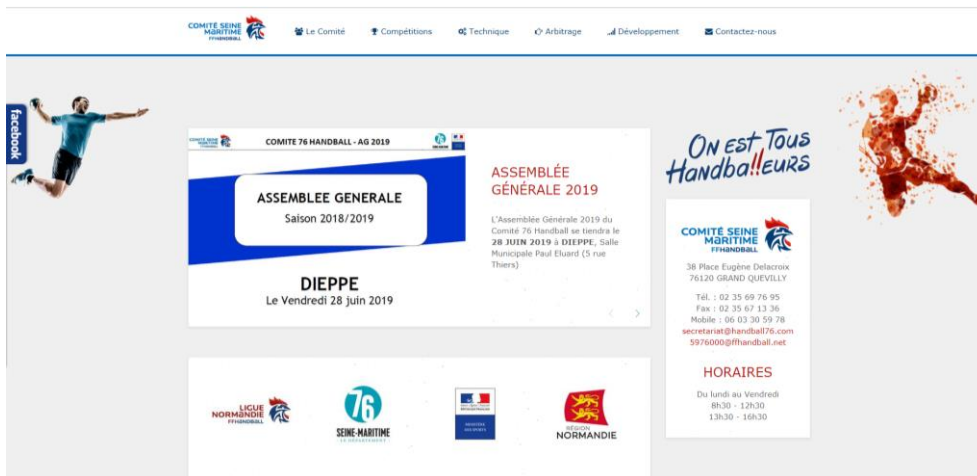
COMITÉ SEINE MARITIME FFHANDBALL

Le Comité Compétitions Technique Arbitrage Développement Contactez-nous

facebook

COMITE SEINE MARITIME

COMITE 76 HANDBALL - AG 2019

ASSEMBLEE GENERALE

Saison 2018/2019

DIEPPE

Le Vendredi 28 juin 2019

ASSEMBLÉE GÉNÉRALE 2019

L'Assemblée Générale 2019 du Comité 76 Handball se tiendra le **28 JUIN 2019** à **DIEPPE**, Salle Municipale Paul Eluard (5 rue Thiers)

On est Tous Handba!!eurs

COMITÉ SEINE MARITIME FFHANDBALL

38 Place Eugène Delacroix
76120 GRAND QUEVILLY

Tél. : 02 35 69 76 95
Fax : 02 35 67 13 36
Mobile : 06 03 30 59 78
secretariat@handball76.com
5976000@ffhandball.net

HORAIRES

Du lundi au Vendredi
8h30 - 12h30
13h30 - 16h30

LIGUE NORMANDIE FFHANDBALL

76 SEINE-MARITIME LE DÉPARTEMENT

RÉGION NORMANDIE